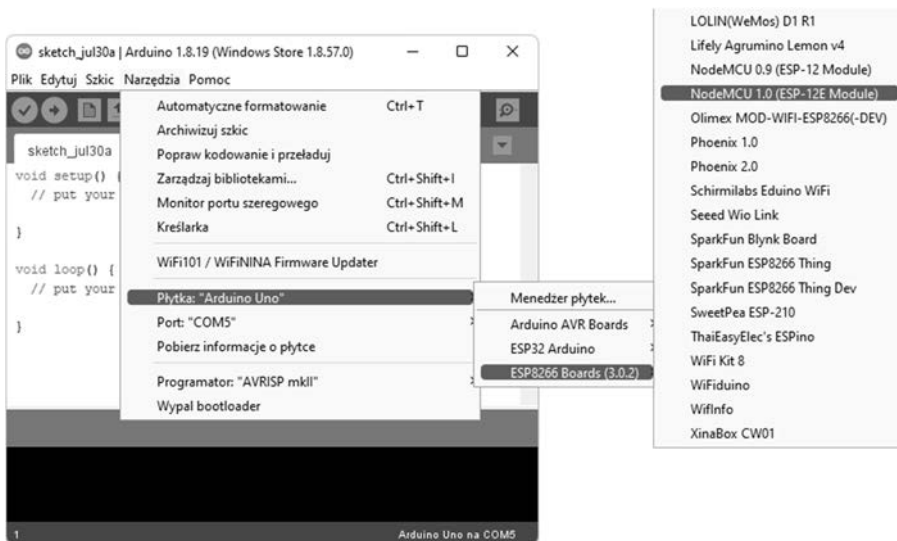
sketch_jul30a | Arduino 1.8.19 (Windows Store 1.8.57.0)

Plik Edytuj Szkic Narzędzia Pomoc

sketch_jul30a

void setup() {
  // put your

}

void loop() {
  // put your

}

Automatyczne formatowanie Ctrl+T
Archiwizuj szkic
Popraw kodowanie i przeładuj
Zarządzaj bibliotekami... Ctrl+Shift+I
Monitor portu szeregowego Ctrl+Shift+M
Kreślarka Ctrl+Shift+L
WiFi101 / WiFiNINA Firmware Updater
Płytka: "Arduino Uno"
Port: "COM5"
Pobierz informacje o płytce
Programator: "AVRISP mkII"
Wypal bootloader

Menedżer płytek...
Arduino AVR Boards
ESP32 Arduino
ESP8266 Boards (3.0.2)

LOLIN(WeMos) D1 R1
Lifely Agrumino Lemon v4
NodeMCU 0.9 (ESP-12 Module)
NodeMCU 1.0 (ESP-12E Module)
Olimex MOD-WIFI-ESP8266(-DEV)
Phoenix 1.0
Phoenix 2.0
Schirmilabs Eduino WiFi
Seeed Wio Link
SparkFun Blynk Board
SparkFun ESP8266 Thing
SparkFun ESP8266 Thing Dev
SweetPea ESP-210
ThaiEasyElec's ESPino
WiFi Kit 8
WiFiduino
WifInfo
XinaBox CW01

1
Arduino Uno na COM5